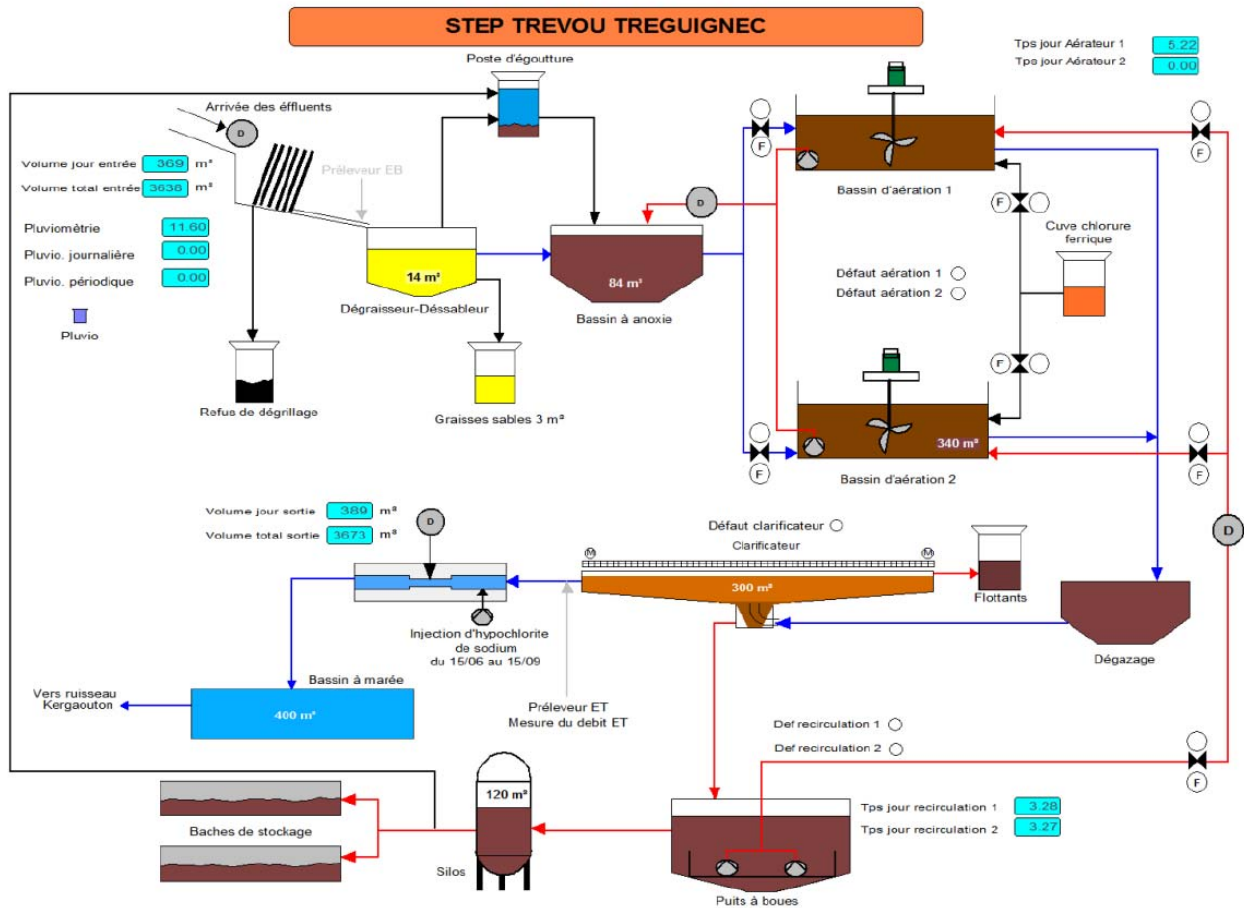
STEP TREVOU TREGUIGNEC

Tps jour Aérateur 1 5.22
Tps jour Aérateur 2 0.00

Poste d'égoutture

Arrivée des éffluents
D

Volume jour entrée 369 m³
Volume total entrée 3638 m³

Préleveur EB

Pluviomètrie 11.60
Pluvio. journalière 0.00
Pluvio. périodique 0.00

Pluvio

14 m³
Dégraisseur-Déssableur

D

84 m³
Bassin à anoxie

F
Bassin d'aération 1
F

F
Cuve chlorure ferrique

Défaut aération 1
Défaut aération 2

F

Refus de dégrillage

Graisses sables 3 m³

F
340 m³
Bassin d'aération 2
F

Volume jour sortie 380 m³
Volume total sortie 3673 m³
D

Défaut clarificateur
M Clarificateur M
300 m³

Flottants

D

Injection d'hypochlorite de sodium du 15/06 au 15/09

Dégazage

Bassin à marée
Vers ruisseau Kergaouton
400 m³

Préleveur ET
Mesure du debit ET

Def recirculation 1
Def recirculation 2

F

120 m³

Baches de stockage

Silos

Tps jour recirculation 1 3.28
Tps jour recirculation 2 3.27

Puits à boues